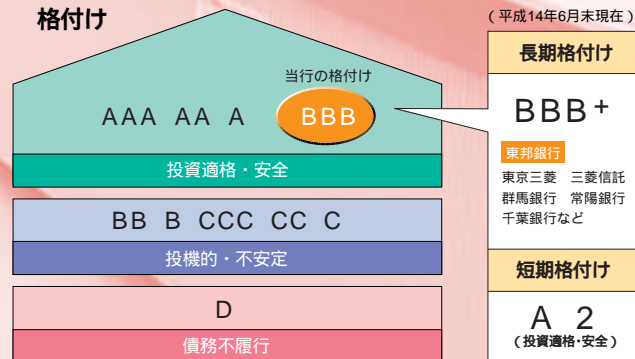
格付け

（平成14年6月末現在）

当行の格付け

AAA AA A BBB

投資適格・安全

BB B CCC CC C

投機的・不安定

D

債務不履行

長期格付け

BBB⁺

東邦銀行

東京三菱 三菱信託
群馬銀行 常陽銀行
千葉銀行など

短期格付け

A 2
（投資適格・安全）